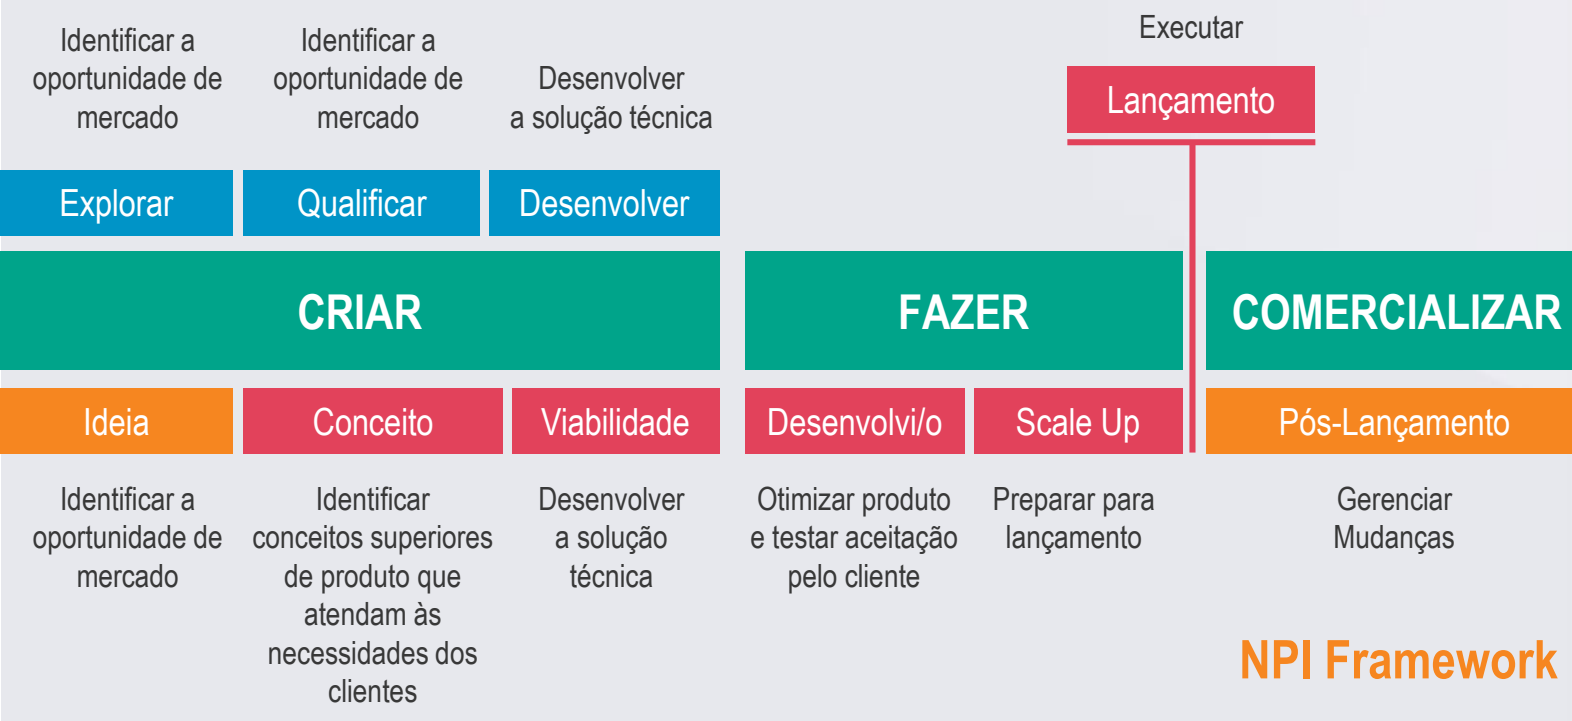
Identificar a oportunidade de mercado

Identificar a oportunidade de mercado

Desenvolver a solução técnica

Executar

Lançamento

Explorar

Qualificar

Desenvolver

CRIAR

FAZER

COMERCIALIZAR

Ideia

Conceito

Viabilidade

Desenvolvi/o

Scale Up

Pós-Lançamento

Identificar a oportunidade de mercado

Identificar conceitos superiores de produto que atendam às necessidades dos clientes

Desenvolver a solução técnica

Otimizar produto e testar aceitação pelo cliente

Preparar para lançamento

Gerenciar Mudanças

NPI Framework